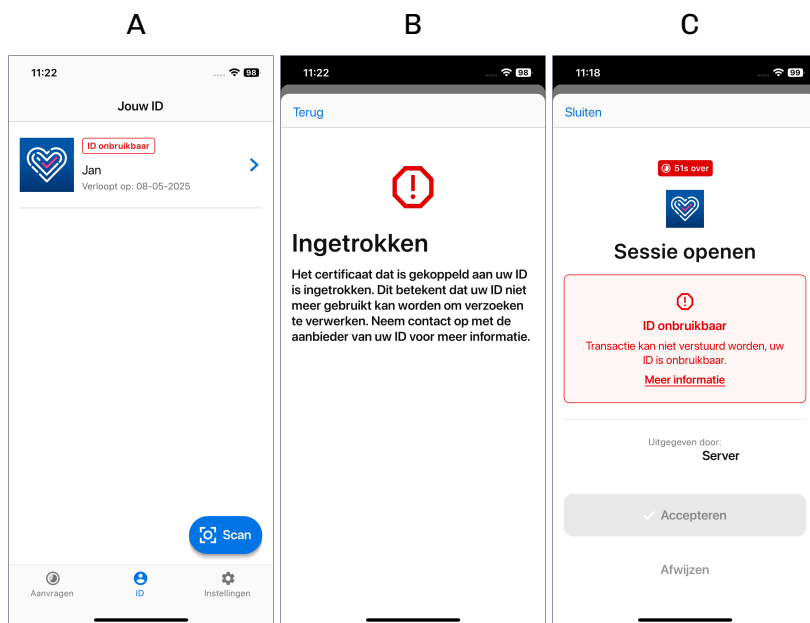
A

11:22 98

Jouw ID

ID onbruikbaar
Jan
Verloopt op: 08-05-2025

Scan

Aanvragen ID Instellingen

B

11:22 98

Terug

Ingetrokken

Het certificaat dat is gekoppeld aan uw ID is ingetrokken. Dit betekent dat uw ID niet meer gebruikt kan worden om verzoeken te verwerken. Neem contact op met de aanbieder van uw ID voor meer informatie.

C

11:18 99

Sluiten

51s over

Sessie openen

ID onbruikbaar
Transactie kan niet verstuurd worden, uw ID is onbruikbaar.
Meer informatie

Uitgegeven door:
Server

Accepteren

Afwijzen